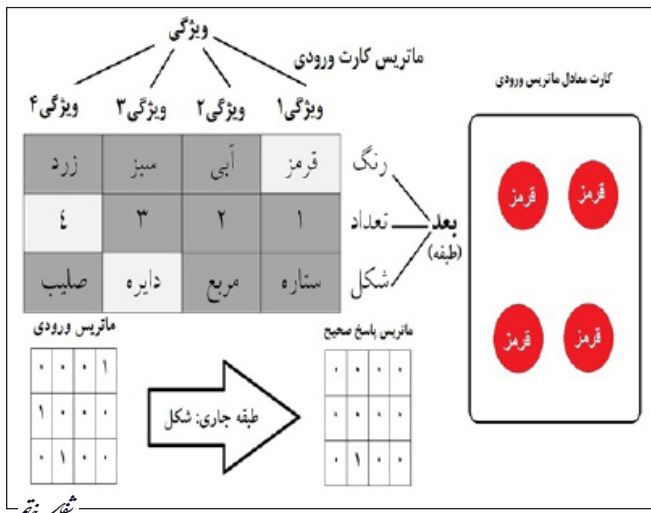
ویژگی

ماتریس کارت ورودی

ویژگی۱ ویژگی۲ ویژگی۳ ویژگی۴

| قرمز | آبی | سبز | زرد |
|---|---|---|---|
| ۱ | ۲ | ۳ | ٤ |
| ستاره | مربع | دایره | صلیب |

رنگ
تعداد
شکل

بعد
(طبقه)

کارت معادل ماتریس ورودی

قرمز قرمز
قرمز قرمز

ماتریس ورودی

| ۱ | ۰ | ۰ | ۰ |
|---|---|---|---|
| ۰ | ۰ | ۰ | ۱ |
| ۰ | ۰ | ۱ | ۰ |

طبقه جاری: شکل

ماتریس پاسخ صحیح

| ۰ | ۰ | ۰ | ۰ |
|---|---|---|---|
| ۰ | ۰ | ۰ | ۰ |
| ۰ | ۰ | ۱ | ۰ |

شکل نهم